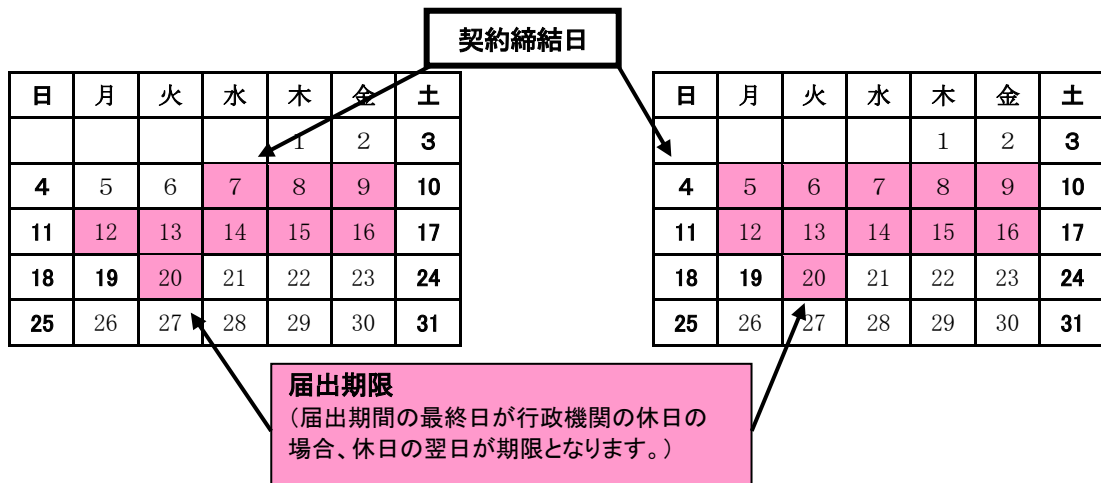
契約締結日

| 日 | 月 | 火 | 水 | 木 | 金 | 土 |
|---|---|---|---|---|---|---|
| | | | | 1 | 2 | 3 |
| 4 | 5 | 6 | 7 | 8 | 9 | 10 |
| 11 | 12 | 13 | 14 | 15 | 16 | 17 |
| 18 | 19 | 20 | 21 | 22 | 23 | 24 |
| 25 | 26 | 27 | 28 | 29 | 30 | 31 |

| 日 | 月 | 火 | 水 | 木 | 金 | 土 |
|---|---|---|---|---|---|---|
| | | | | 1 | 2 | 3 |
| 4 | 5 | 6 | 7 | 8 | 9 | 10 |
| 11 | 12 | 13 | 14 | 15 | 16 | 17 |
| 18 | 19 | 20 | 21 | 22 | 23 | 24 |
| 25 | 26 | 27 | 28 | 29 | 30 | 31 |

届出期限
（届出期間の最終日が行政機関の休日の場合、休日の翌日が期限となります。）